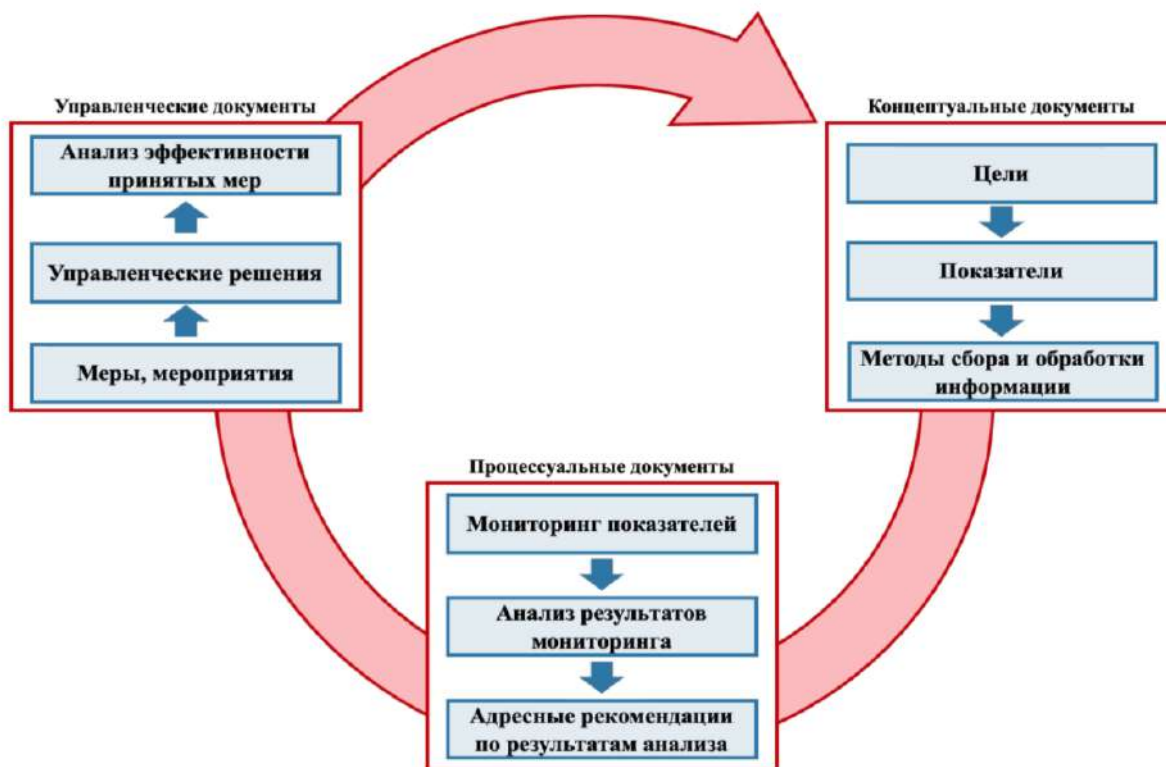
Управленческие документы

Анализ эффективности принятых мер

Управленческие решения

Меры, мероприятия

Концептуальные документы

Цели

Показатели

Методы сбора и обработки информации

Процессуальные документы

Мониторинг показателей

Анализ результатов мониторинга

Адресные рекомендации по результатам анализа